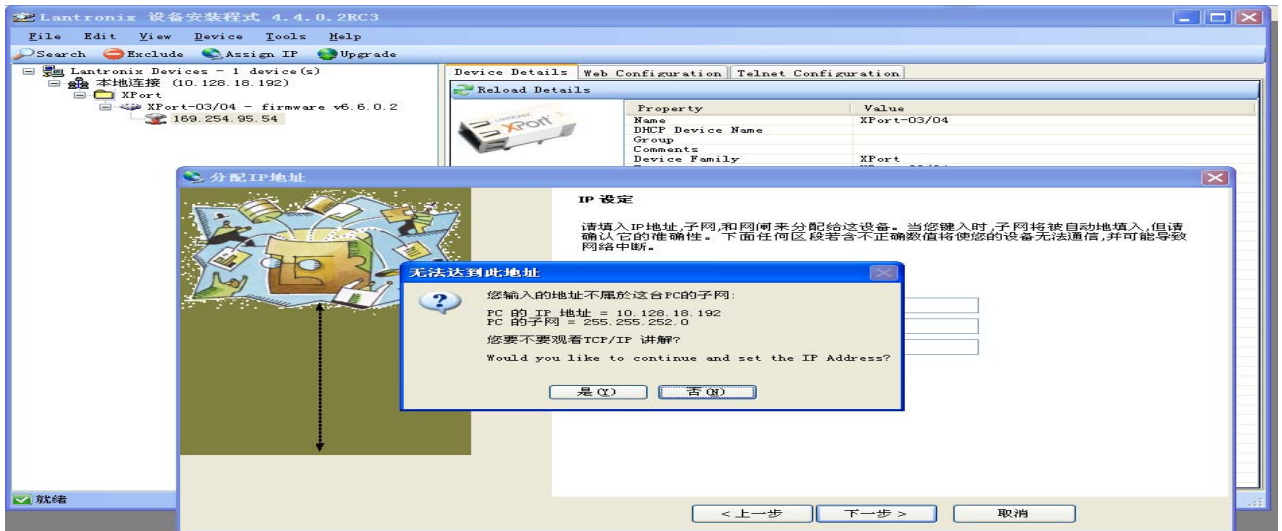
Lantronix 设备安装程式 4.4.0.2RC3

File Edit View Device Tools Help

Search Exclude Assign IP Upgrade

Lantronix Devices - 1 device(s)
本地连接 (10.128.18.192)
XPort
XPort-03/04 - firmware v6.6.0.2
169.254.95.54

Device Details | Web Configuration | Telnet Configuration

Reload Details

| Property | Value |
|---|---|
| Name | XPort-03/04 |
| DHCP Device Name | |
| Group | |
| Comments | |
| Device Family | XPort |

分配IP地址

IP 设定

请填入IP地址,子网,和网闸来分配给这设备。当您键入时,子网将被自动地填入,但请确认它的准确性。下面任何区段若含不正确数值将使您的设备无法通信,并可能导致网络中断。

无法达到此地址

您输入的地址不属於这台PC的子网:

PC 的 IP 地址 = 10.128.18.192
PC 的子网 = 255.255.252.0

您要不要观看TCP/IP 讲解?

Would you like to continue and set the IP Address?

是(Y) 否(N)

< 上一步 下一步 > 取消

就绪